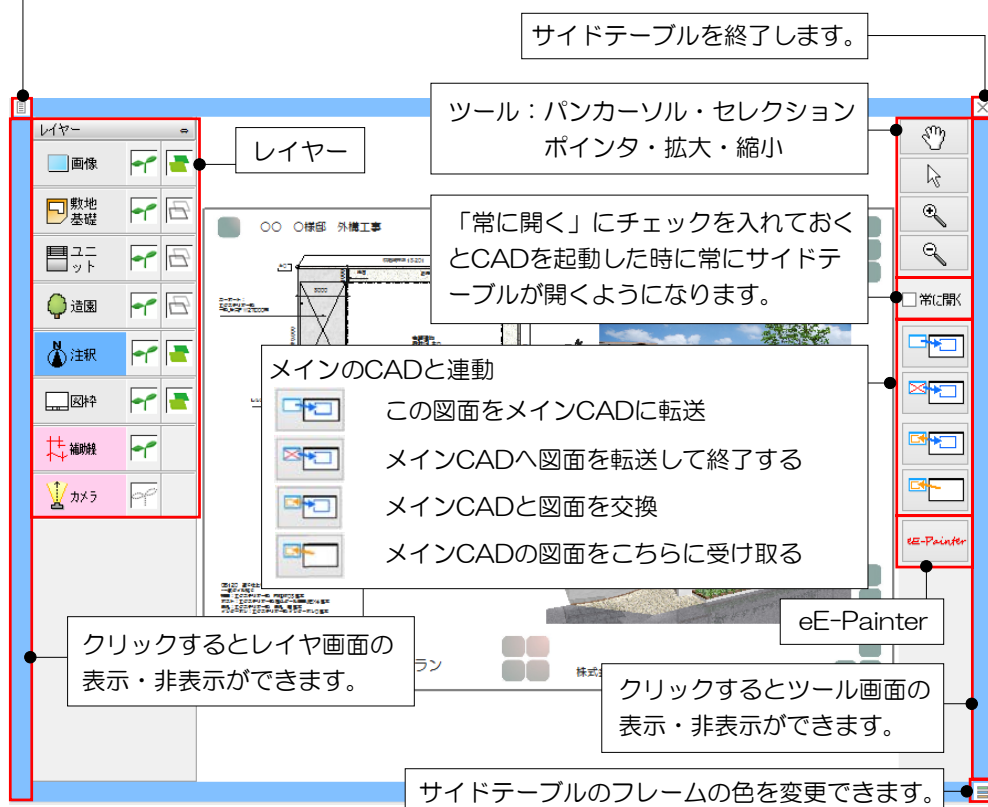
サイドテーブルを終了します。

ツール：パンカーソル・セレクション ポインタ・拡大・縮小

レイヤー

画像
敷地基礎
ユニット
造園
注釈
図枠
補助線
カメラ

レイヤー

〇〇 〇様邸 外構工事

「常に開く」にチェックを入れておくとCADを起動した時に常にサイドテーブルが開くようになります。

常に開く

メインのCADと連動

この図面をメインCADに転送

メインCADへ図面を転送して終了する

メインCADと図面を交換

メインCADの図面をこちらに受け取る

eE-Painter

eE-Painter

クリックするとレイヤ画面の表示・非表示ができます。

ラン

株式

クリックするとツール画面の表示・非表示ができます。

サイドテーブルのフレームの色を変更できます。